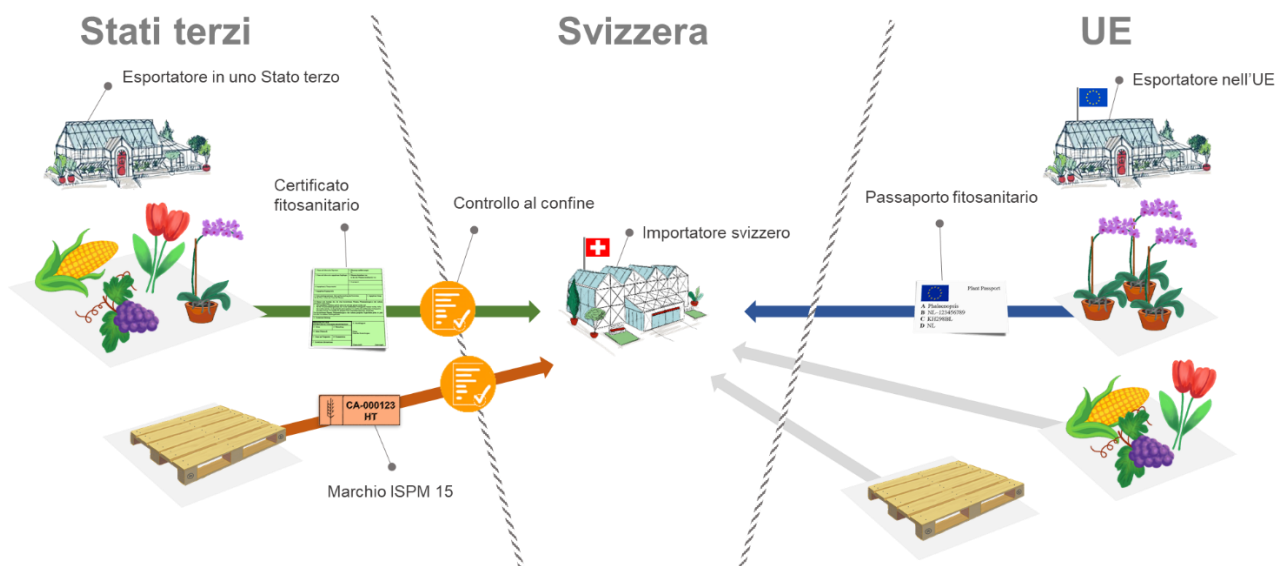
Stati terzi

Svizzera

UE

Esportatore in uno Stato terzo

Esportatore nell'UE

Certificato fitosanitario

Controllo al confine

Importatore svizzero

Passaporto fitosanitario

Plant Passport
A Phalaenopsis
B NL-123456789
C KH23908L
D NL

CA-000123
HT

Marchio ISPM 15